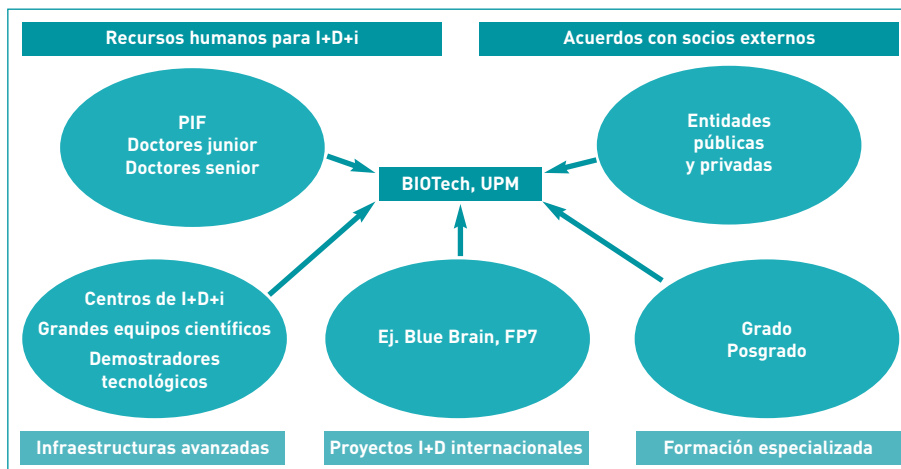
Recursos humanos para I+D+i

Acuerdos con socios externos

PIF
Doctores junior
Doctores senior

Entidades
públicas
y privadas

BIOTech, UPM

Centros de I+D+i
Grandes equipos científicos
Demostradores
tecnológicos

Ej. Blue Brain, FP7

Grado
Posgrado

Infraestructuras avanzadas

Proyectos I+D internacionales

Formación especializada